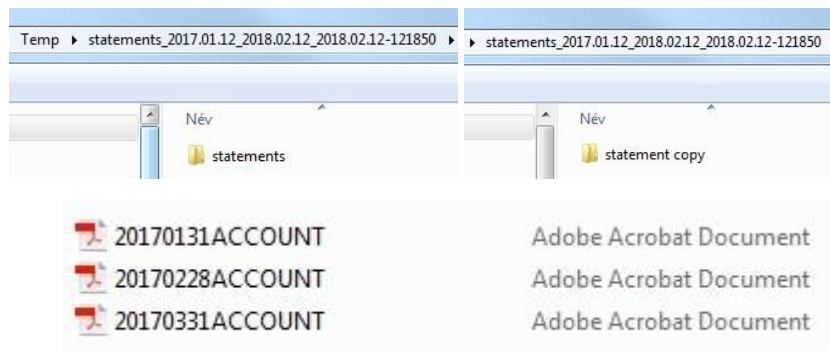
Temp ▸ statements_2017.01.12_2018.02.12_2018.02.12-121850 ▸

Név

statements

▸ statements_2017.01.12_2018.02.12_2018.02.12-121850

Név

statement copy

20170131ACCOUNT Adobe Acrobat Document
20170228ACCOUNT Adobe Acrobat Document
20170331ACCOUNT Adobe Acrobat Document